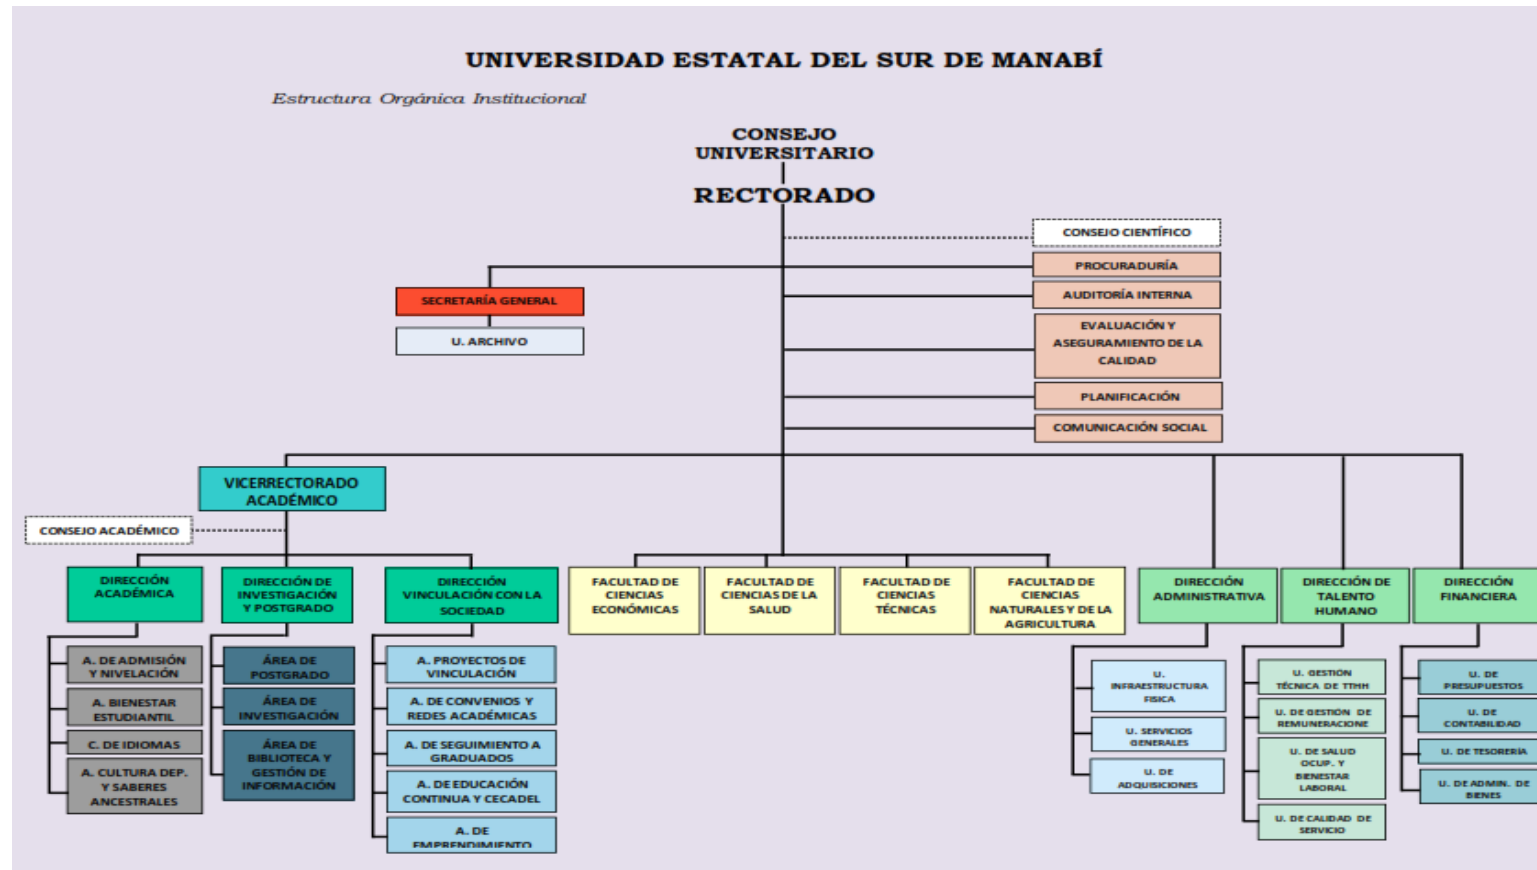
UNIVERSIDAD ESTATAL DEL SUR DE MANABÍ

Estructura Orgánica Institucional

CONSEJO UNIVERSITARIO

RECTORADO

CONSEJO CIENTÍFICO

PROCURADURÍA

AUDITORÍA INTERNA

EVALUACIÓN Y ASEGURAMIENTO DE LA CALIDAD

PLANIFICACIÓN

COMUNICACIÓN SOCIAL

SECRETARÍA GENERAL

U. ARCHIVO

VICERRECTORADO ACADÉMICO

CONSEJO ACADÉMICO

DIRECCIÓN ACADÉMICA

A. DE ADMISIÓN Y NIVELACIÓN

A. BIENESTAR ESTUDIANTIL

C. DE IDIOMAS

A. CULTURA DEP. Y SABERES ANCESTRALES

DIRECCIÓN DE INVESTIGACIÓN Y POSTGRADO

ÁREA DE POSTGRADO

ÁREA DE INVESTIGACIÓN

ÁREA DE BIBLIOTECA Y GESTIÓN DE INFORMACIÓN

DIRECCIÓN VINCULACIÓN CON LA SOCIEDAD

A. PROYECTOS DE VINCULACIÓN

A. DE CONVENIOS Y REDES ACADÉMICAS

A. DE SEGUIMIENTO A GRADUADOS

A. DE EDUCACIÓN CONTINUA Y CECADEL

A. DE EMPRENDIMIENTO

FACULTAD DE CIENCIAS ECONÓMICAS

FACULTAD DE CIENCIAS DE LA SALUD

FACULTAD DE CIENCIAS TÉCNICAS

FACULTAD DE CIENCIAS NATURALES Y DE LA AGRICULTURA

DIRECCIÓN ADMINISTRATIVA

U. INFRAESTRUCTURA FISICA

U. SERVICIOS GENERALES

U. DE ADQUISICIONES

DIRECCIÓN DE TALENTO HUMANO

U. GESTIÓN TÉCNICA DE TTHH

U. DE GESTIÓN DE REMUNERACIONE

U. DE SALUD OCUP. Y BIENESTAR LABORAL

U. DE CALIDAD DE SERVICIO

DIRECCIÓN FINANCIERA

U. DE PRESUPUESTOS

U. DE CONTABILIDAD

U. DE TESORERÍA

U. DE ADMIN. DE BIENES